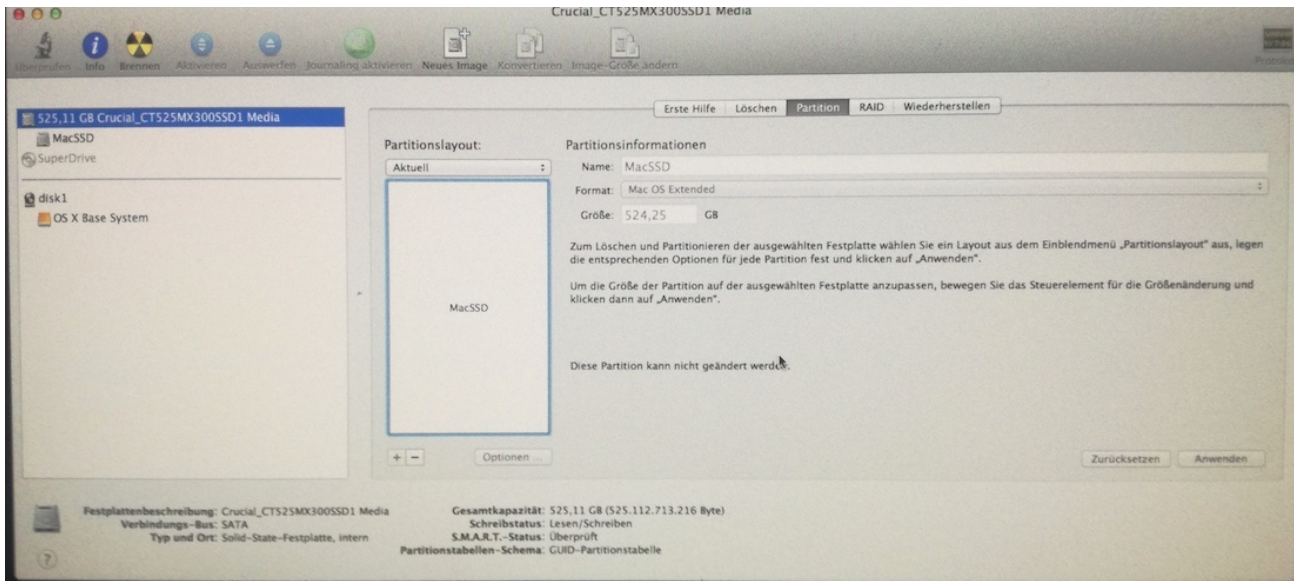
Crucial_CT525MX300SSD1 Media

Überprüfen Info Brennen Aktivieren Auswerfen Journaling aktivieren Neues Image Konvertieren Image-Größe ändern Protokoll

525,11 GB Crucial_CT525MX300SSD1 Media
MacSSD
SuperDrive
disk1
OS X Base System

Erste Hilfe Löschen Partition RAID Wiederherstellen

Partitionslayout:
Aktuell

MacSSD

+ −
Optionen ...

Partitionsinformationen
Name: MacSSD
Format: Mac OS Extended
Größe: 524,25 GB

Zum Löschen und Partitionieren der ausgewählten Festplatte wählen Sie ein Layout aus dem Einblendmenü „Partitionslayout" aus, legen die entsprechenden Optionen für jede Partition fest und klicken auf „Anwenden".

Um die Größe der Partition auf der ausgewählten Festplatte anzupassen, bewegen Sie das Steuerelement für die Größenänderung und klicken dann auf „Anwenden".

Diese Partition kann nicht geändert werden.

Zurücksetzen Anwenden

Festplattenbeschreibung: Crucial_CT525MX300SSD1 Media
Verbindungs-Bus: SATA
Typ und Ort: Solid-State-Festplatte, intern

Gesamtkapazität: 525,11 GB (525.112.713.216 Byte)
Schreibstatus: Lesen/Schreiben
S.M.A.R.T.-Status: Überprüft
Partitionstabellen-Schema: GUID-Partitionstabelle

?